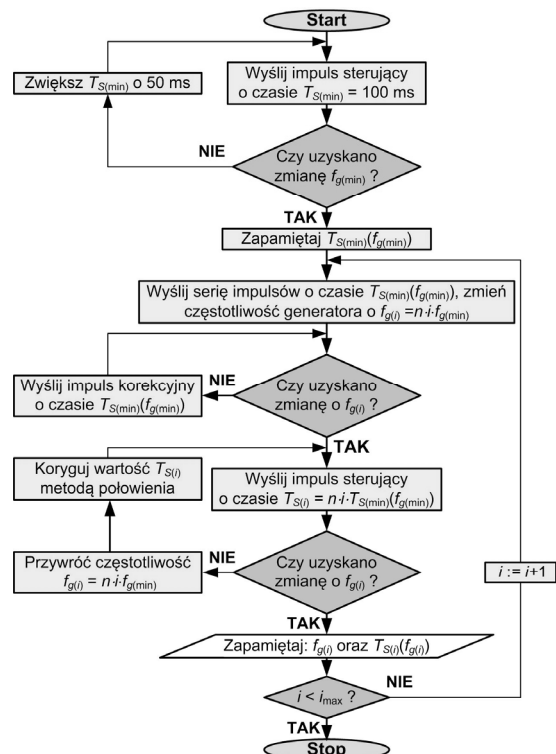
Start

Zwiększ $T_{S(\min)}$ o 50 ms

Wyślij impuls sterujący o czasie $T_{S(\min)}$ = 100 ms

NIE

Czy uzyskano zmianę $f_{g(\min)}$ ?

TAK

Zapamiętaj $T_{S(\min)}(f_{g(\min)})$

Wyślij serię impulsów o czasie $T_{S(\min)}(f_{g(\min)})$, zmień częstotliwość generatora o $f_{g(i)} = n \cdot i \cdot f_{g(\min)}$

Wyślij impuls korekcyjny o czasie $T_{S(\min)}(f_{g(\min)})$

NIE

Czy uzyskano zmianę o $f_{g(i)}$ ?

TAK

Koryguj wartość $T_{S(i)}$ metodą połowienia

Wyślij impuls sterujący o czasie $T_{S(i)} = n \cdot i \cdot T_{S(\min)}(f_{g(\min)})$

Przywróć częstotliwość $f_{g(i)} = n \cdot i \cdot f_{g(\min)}$

NIE

Czy uzyskano zmianę o $f_{g(i)}$ ?

$i := i+1$

TAK

Zapamiętaj: $f_{g(i)}$ oraz $T_{S(i)}(f_{g(i)})$

$i < i_{\max}$ ?

NIE

TAK

Stop